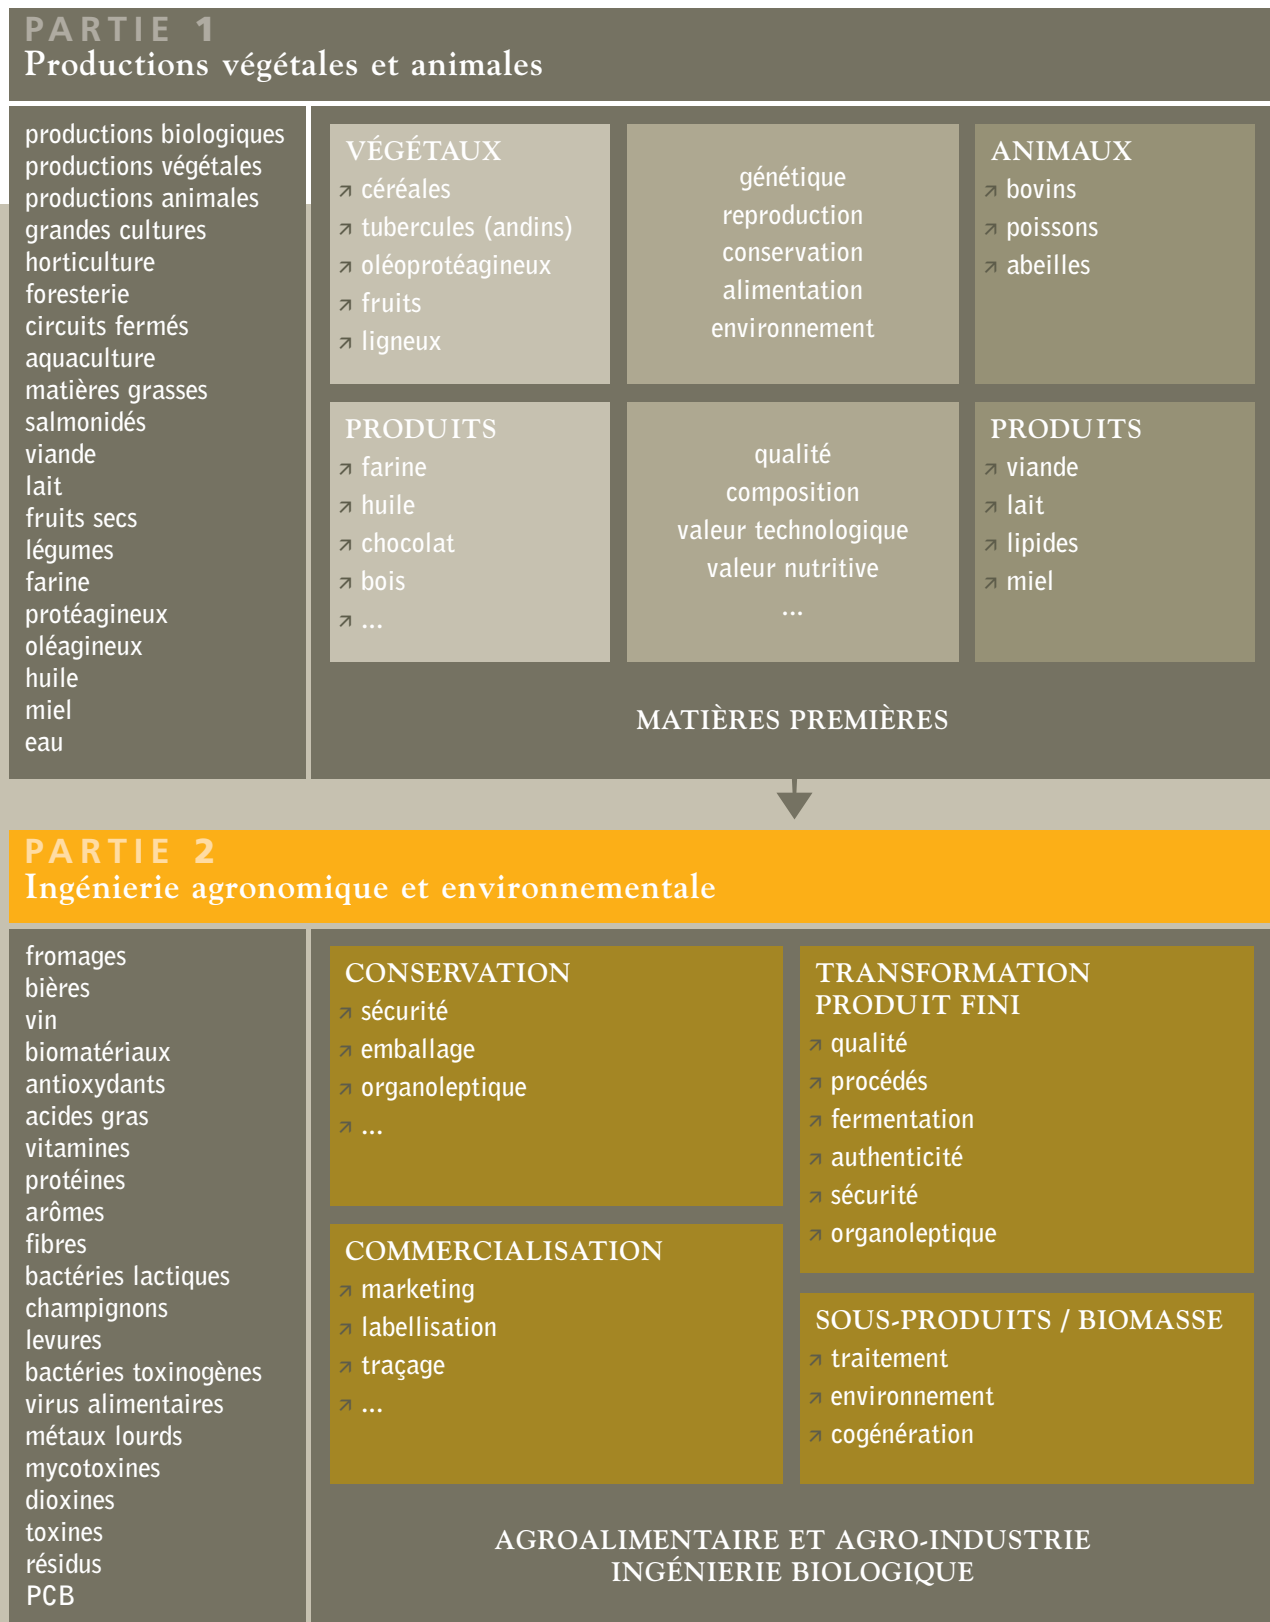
PARTIE 1
Productions végétales et animales

productions biologiques
productions végétales
productions animales
grandes cultures
horticulture
foresterie
circuits fermés
aquaculture
matières grasses
salmonidés
viande
lait
fruits secs
légumes
farine
protéagineux
oléagineux
huile
miel
eau

VÉGÉTAUX
↗ céréales
↗ tubercules (andins)
↗ oléoprotéagineux
↗ fruits
↗ ligneux

génétique
reproduction
conservation
alimentation
environnement

ANIMAUX
↗ bovins
↗ poissons
↗ abeilles

PRODUITS
↗ farine
↗ huile
↗ chocolat
↗ bois
↗ ...

qualité
composition
valeur technologique
valeur nutritive
...

PRODUITS
↗ viande
↗ lait
↗ lipides
↗ miel

MATIÈRES PREMIÈRES

PARTIE 2
Ingénierie agronomique et environnementale

fromages
bières
vin
biomatériaux
antioxydants
acides gras
vitamines
protéines
arômes
fibres
bactéries lactiques
champignons
levures
bactéries toxinogènes
virus alimentaires
métaux lourds
mycotoxines
dioxines
toxines
résidus
PCB

CONSERVATION
↗ sécurité
↗ emballage
↗ organoleptique
↗ ...

TRANSFORMATION
PRODUIT FINI
↗ qualité
↗ procédés
↗ fermentation
↗ authenticité
↗ sécurité
↗ organoleptique

COMMERCIALISATION
↗ marketing
↗ labellisation
↗ traçage
↗ ...

SOUS-PRODUITS / BIOMASSE
↗ traitement
↗ environnement
↗ cogénération

AGROALIMENTAIRE ET AGRO-INDUSTRIE
INGÉNIERIE BIOLOGIQUE